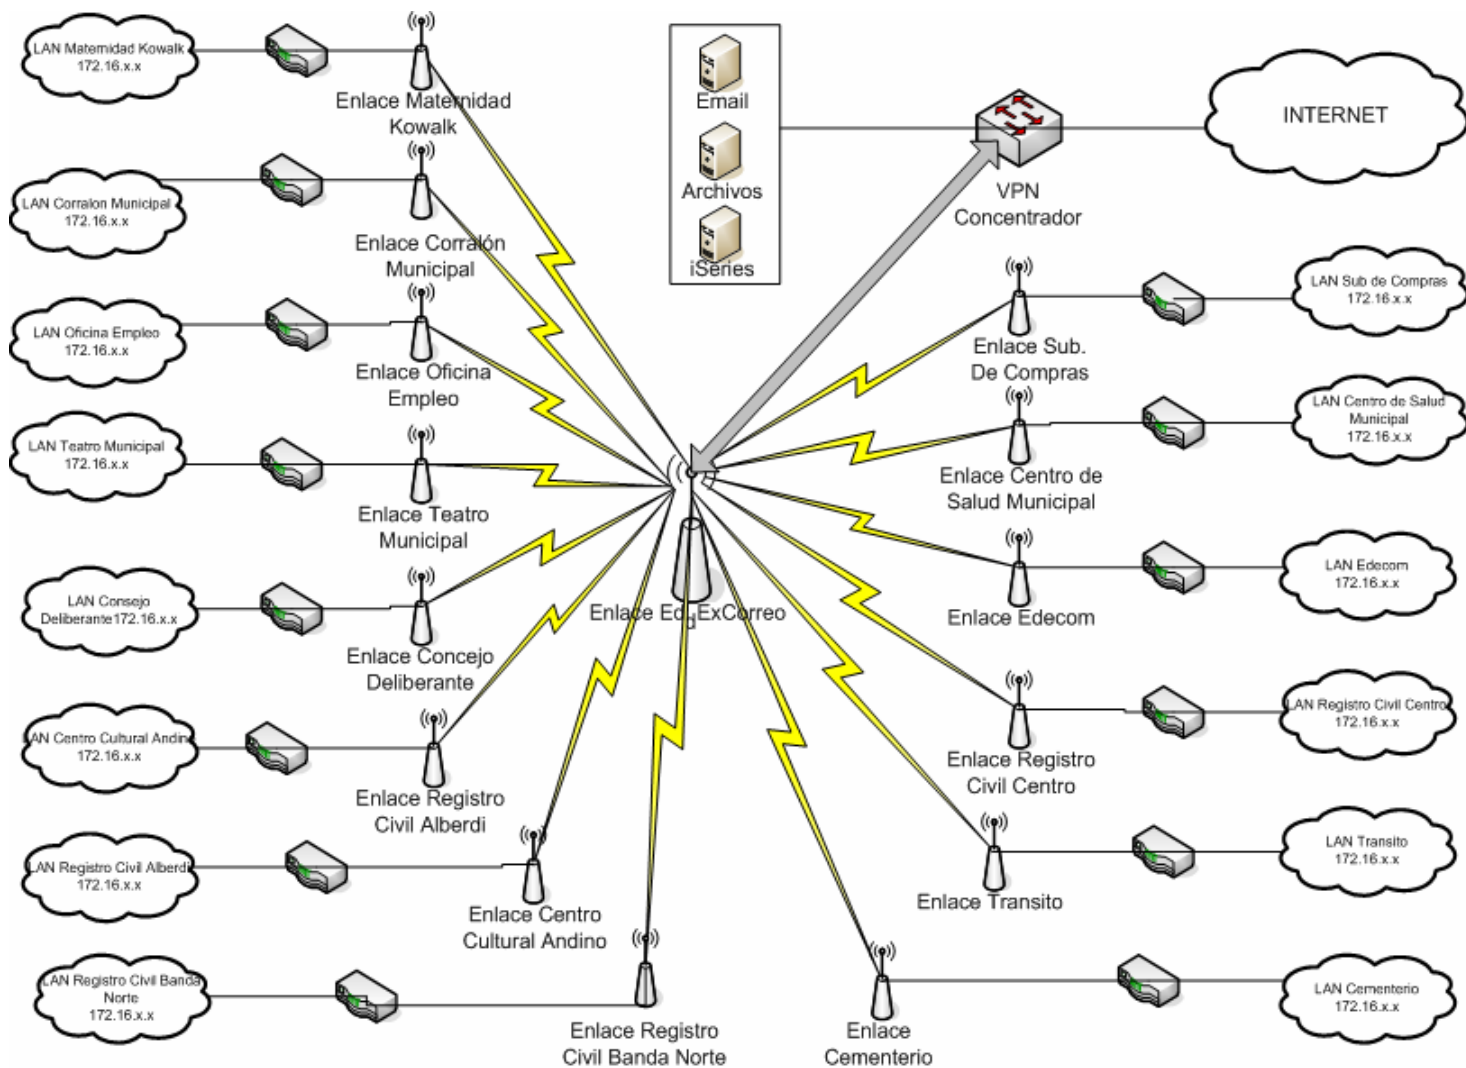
LAN Maternidad Kowalk 172.16.x.x

Enlace Maternidad Kowalk

Email

Archivos

iSeries

VPN Concentrador

INTERNET

LAN Corralon Municipal 172.16.x.x

Enlace Corralón Municipal

LAN Oficina Empleo 172.16.x.x

Enlace Oficina Empleo

LAN Sub de Compras 172.16.x.x

Enlace Sub. De Compras

LAN Teatro Municipal 172.16.x.x

Enlace Teatro Municipal

LAN Centro de Salud Municipal 172.16.x.x

Enlace Centro de Salud Municipal

LAN Consejo Deliberante172.16.x.x

Enlace Concejo Deliberante

Enlace Ed ExCorreo

LAN Edecom 172.16.x.x

Enlace Edecom

AN Centro Cultural Andin 172.16.x.x

Enlace Registro Civil Alberdi

LAN Registro Civil Centro 172.16.x.x

Enlace Registro Civil Centro

AN Registro Civil Alberdi 172.16.x.x

Enlace Centro Cultural Andino

LAN Transito 172.16.x.x

Enlace Transito

AN Registro Civil Banda Norte 172.16.x.x

Enlace Registro Civil Banda Norte

Enlace Cementerio

LAN Cementerio 172.16.x.x